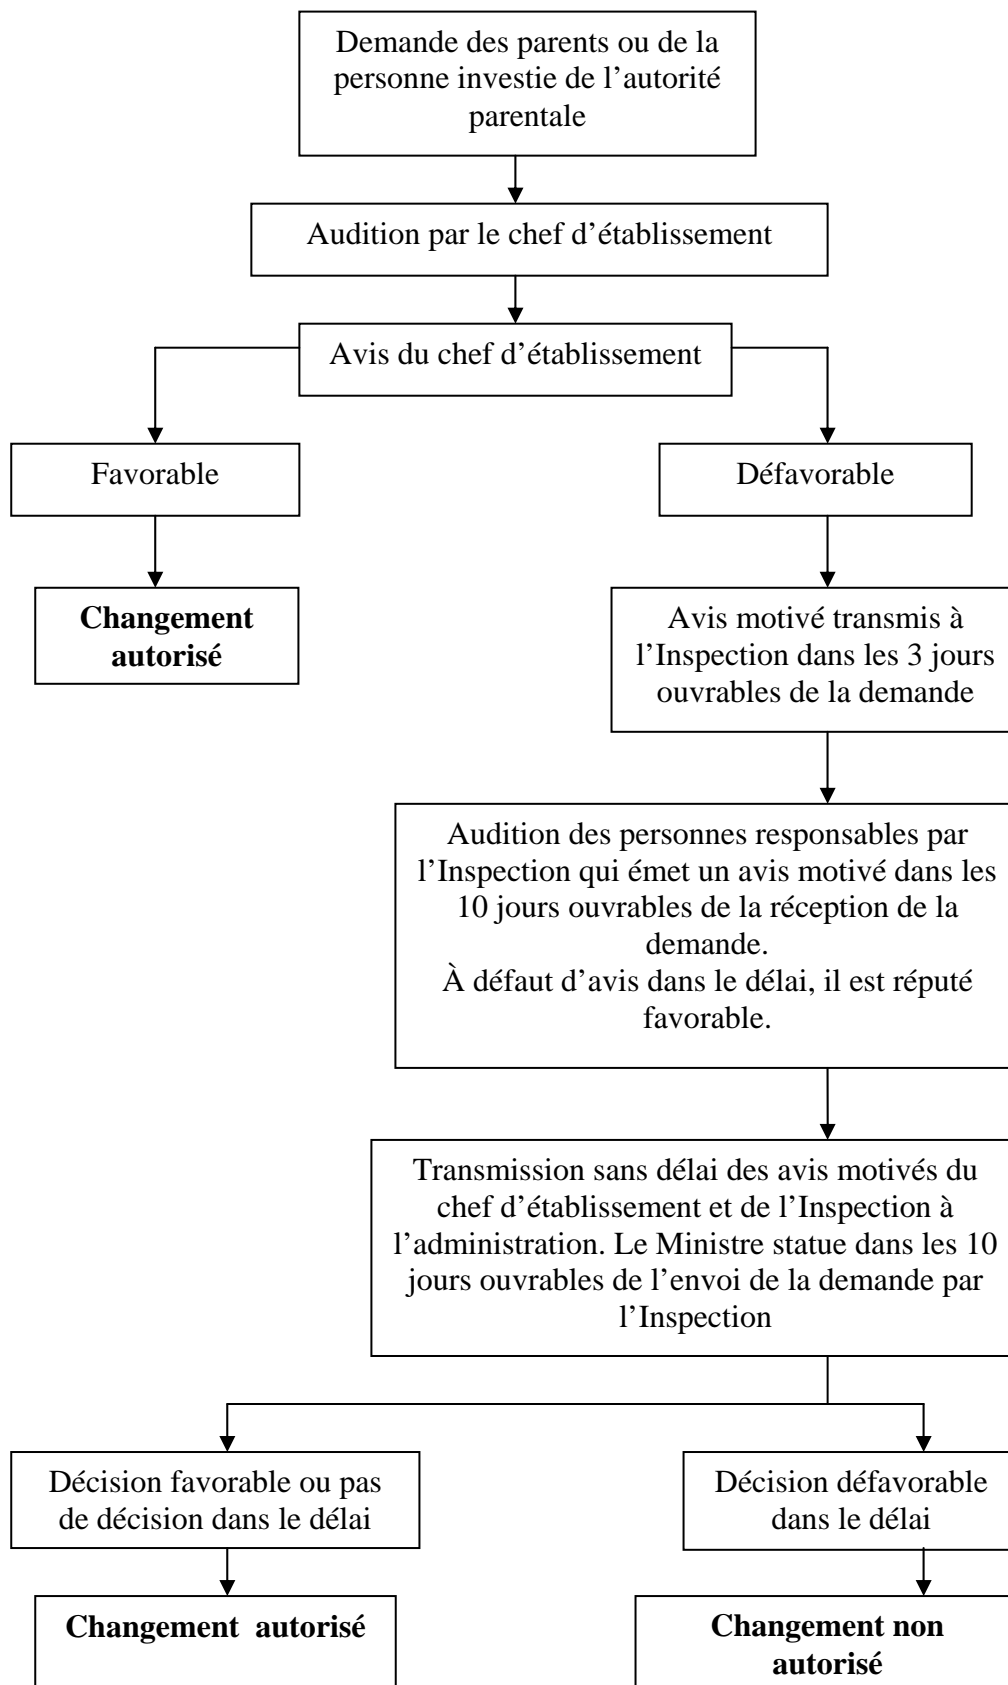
Demande des parents ou de la personne investie de l’autorité parentale

Audition par le chef d’établissement

Avis du chef d’établissement

Favorable

Défavorable

**Changement autorisé**

Avis motivé transmis à l’Inspection dans les 3 jours ouvrables de la demande

Audition des personnes responsables par l’Inspection qui émet un avis motivé dans les 10 jours ouvrables de la réception de la demande.
À défaut d’avis dans le délai, il est réputé favorable.

Transmission sans délai des avis motivés du chef d’établissement et de l’Inspection à l’administration. Le Ministre statue dans les 10 jours ouvrables de l’envoi de la demande par l’Inspection

Décision favorable ou pas de décision dans le délai

Décision défavorable dans le délai

**Changement autorisé**

**Changement non autorisé**